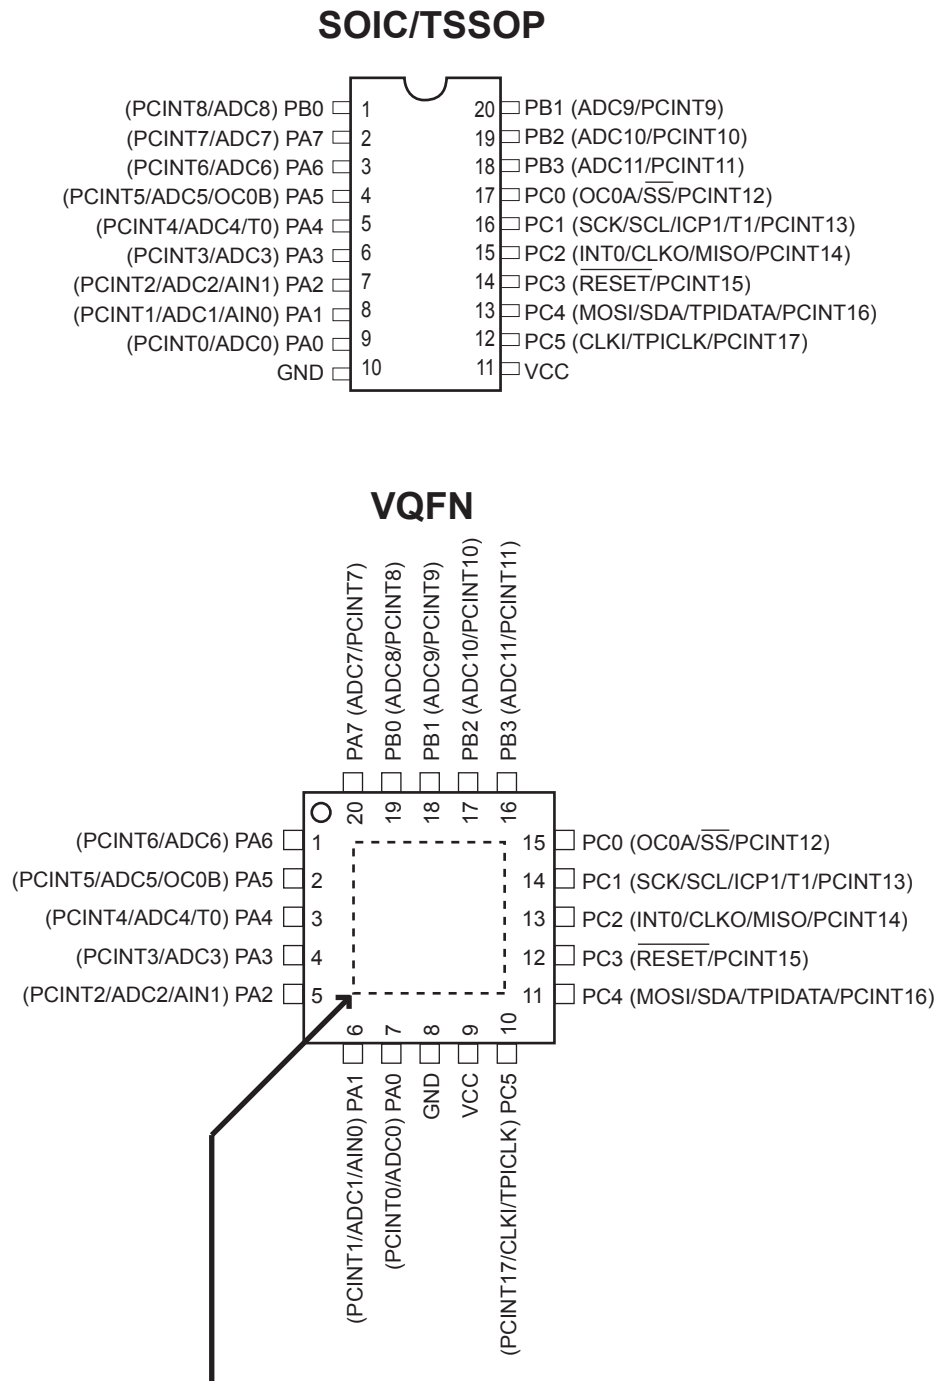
SOIC/TSSOP

(PCINT8/ADC8) PB0 1
(PCINT7/ADC7) PA7 2
(PCINT6/ADC6) PA6 3
(PCINT5/ADC5/OC0B) PA5 4
(PCINT4/ADC4/T0) PA4 5
(PCINT3/ADC3) PA3 6
(PCINT2/ADC2/AIN1) PA2 7
(PCINT1/ADC1/AIN0) PA1 8
(PCINT0/ADC0) PA0 9
GND 10

20 PB1 (ADC9/PCINT9)
19 PB2 (ADC10/PCINT10)
18 PB3 (ADC11/PCINT11)
17 PC0 (OC0A/$\overline{SS}$/PCINT12)
16 PC1 (SCK/SCL/ICP1/T1/PCINT13)
15 PC2 (INT0/CLKO/MISO/PCINT14)
14 PC3 ($\overline{RESET}$/PCINT15)
13 PC4 (MOSI/SDA/TPIDATA/PCINT16)
12 PC5 (CLKI/TPICLK/PCINT17)
11 VCC

VQFN

PA7 (ADC7/PCINT7) 20
PB0 (ADC8/PCINT8) 19
PB1 (ADC9/PCINT9) 18
PB2 (ADC10/PCINT10) 17
PB3 (ADC11/PCINT11) 16

(PCINT6/ADC6) PA6 1
(PCINT5/ADC5/OC0B) PA5 2
(PCINT4/ADC4/T0) PA4 3
(PCINT3/ADC3) PA3 4
(PCINT2/ADC2/AIN1) PA2 5

15 PC0 (OC0A/$\overline{SS}$/PCINT12)
14 PC1 (SCK/SCL/ICP1/T1/PCINT13)
13 PC2 (INT0/CLKO/MISO/PCINT14)
12 PC3 ($\overline{RESET}$/PCINT15)
11 PC4 (MOSI/SDA/TPIDATA/PCINT16)

6 (PCINT1/ADC1/AIN0) PA1
7 (PCINT0/ADC0) PA0
8 GND
9 VCC
10 (PCINT17/CLKI/TPICLK) PC5